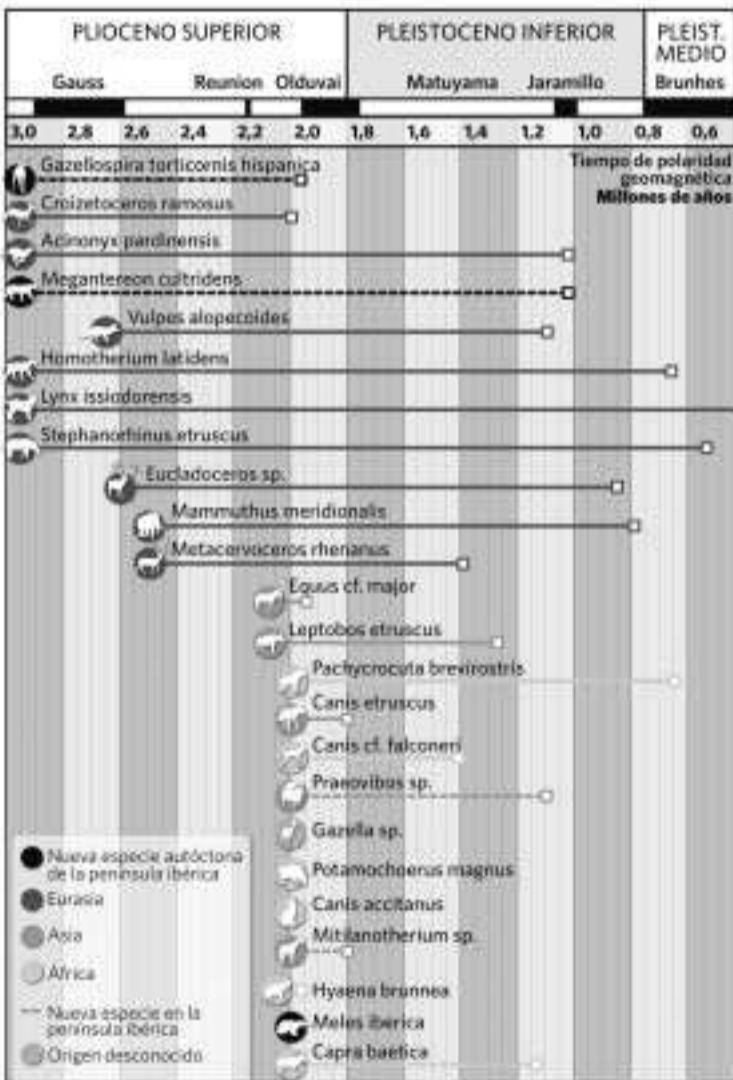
PLIOCENO SUPERIOR | PLEISTOCENO INFERIOR | PLEIST. MEDIO

Gauss | Reunion | Olduvai | Matuyama | Jaramillo | Brunhes

3,0 | 2,8 | 2,6 | 2,4 | 2,2 | 2,0 | 1,8 | 1,6 | 1,4 | 1,2 | 1,0 | 0,8 | 0,6

Tiempo de polaridad geomagnética
Millones de años

Gazellospira torticornis hispanica
Croizetoceros ramosus
Acinonyx pardinensis
Megantereon cultridens
Vulpes alopecoides
Homotherium latidens
Lynx issiodorensis
Stephanorhinus etruscus
Eucladoceros sp.
Mammuthus meridionalis
Metacervoceros rhenanus
Equus cf. major
Leptobos etruscus
Pachycrocuta brevirostris
Canis etruscus
Canis cf. falconeri
Praeovibos sp.
Gazella sp.
Potamochoerus magnus
Canis accitanus
Mitilanotherium sp.
Hyaena brunnea
Meles iberica
Capra baetica

Nueva especie autóctona de la península ibérica
Eurasia
Asia
África
Nueva especie en la península ibérica
Origen desconocido